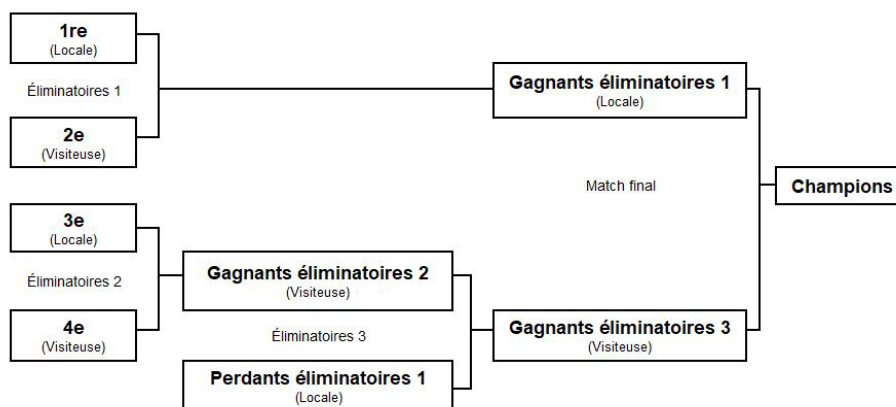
1re
(Locale)

Éliminatoires 1

2e
(Visiteuse)

Gagnants éliminatoires 1
(Locale)

Match final

Champions

3e
(Locale)

Éliminatoires 2

4e
(Visiteuse)

Gagnants éliminatoires 2
(Visiteuse)

Éliminatoires 3

Perdants éliminatoires 1
(Locale)

Gagnants éliminatoires 3
(Visiteuse)